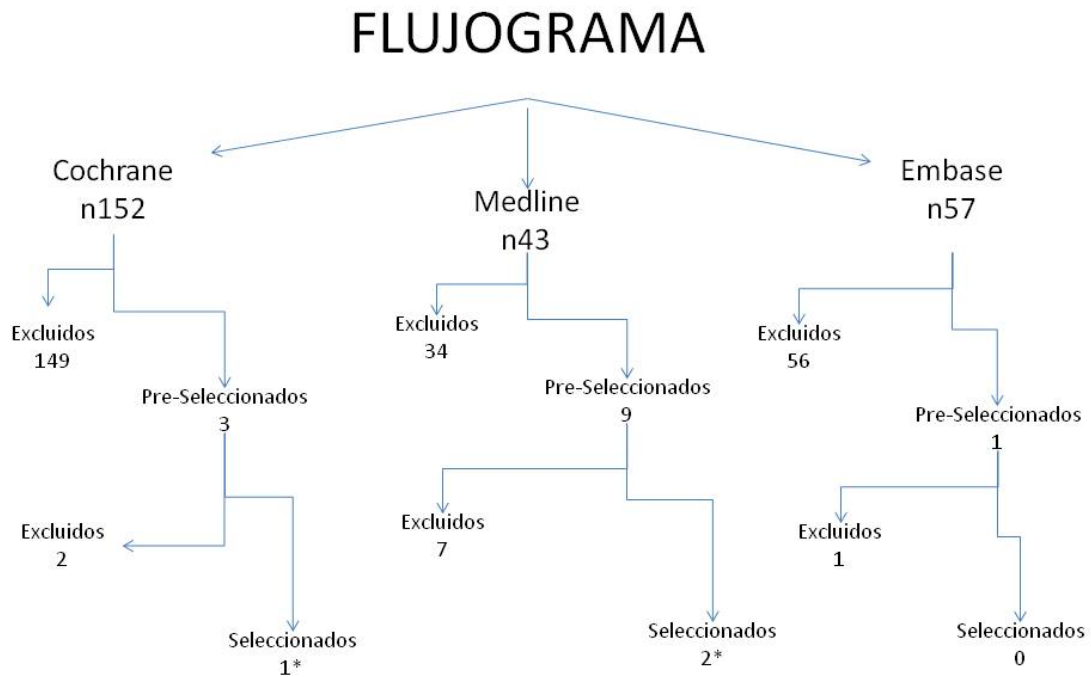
FLUJOGRAMA

Cochrane
n152

Excluidos
149

Pre-Seleccionados
3

Excluidos
2

Seleccionados
1*

Medline
n43

Excluidos
34

Pre-Seleccionados
9

Excluidos
7

Seleccionados
2*

Embase
n57

Excluidos
56

Pre-Seleccionados
1

Excluidos
1

Seleccionados
0